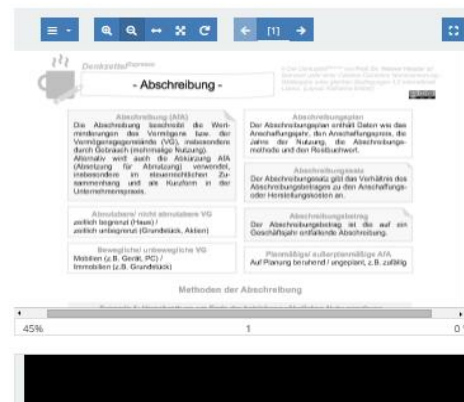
[1]

Denkzettel

- Abschreibung -

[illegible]

Abschreibung (AfA)
Die Abschreibung beschreibt die Wertminderungen des Vermögens bzw. der Vermögensgegenstände (VG), insbesondere durch Gebrauch (mehrmalige Nutzung). Alternativ wird auch die Abkürzung AfA (Absetzung für Abnutzung) verwendet, insbesondere im steuerrechtlichen Zusammenhang und als Kurzform in der Unternehmenspraxis.

Abschreibungsplan
Der Abschreibungsplan enthält Daten wie das Anschaffungsjahr, den Anschaffungspreis, die Jahre der Nutzung, die Abschreibungsmethode und den Restbuchwert.

Abschreibungssatz
Der Abschreibungssatz gibt das Verhältnis des Abschreibungsbetrages zu den Anschaffungs- oder Herstellungskosten an.

Abnutzbare/ nicht abnutzbare VG
zeitlich begrenzt (Haus) /
zeitlich unbegrenzt (Grundstück, Aktien)

Abschreibungsbetrag
Der Abschreibungsbetrag ist die auf ein Geschäftsjahr entfallende Abschreibung.

Bewegliche/ unbewegliche VG
Mobilien (z.B. Gerät, PC) /
Immobilien (z.B. Grundstück)

Planmäßige/ außerplanmäßige AfA
Auf Planung beruhend / ungeplant, z.B. zufällig

Methoden der Abschreibung

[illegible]

45%

1

0